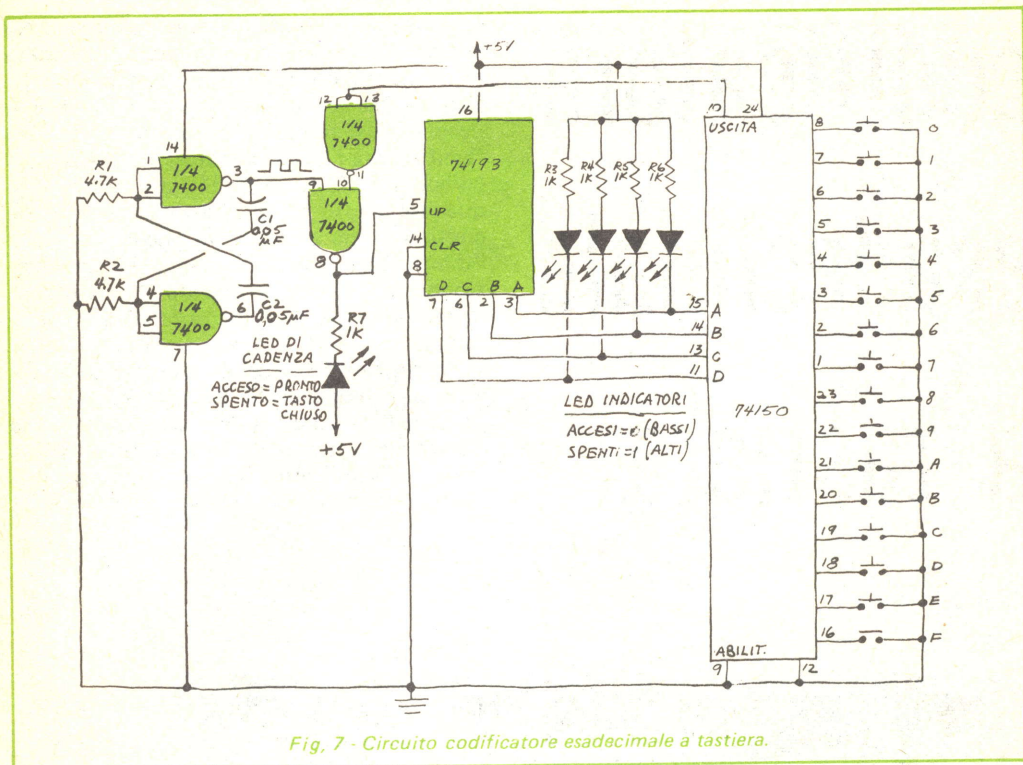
+5V

14
1
2
R1
4,7K
1/4
7400
3
C1
,005
μF
R2
4,7K
4
5
1/4
7400
6
C2
0,05μF
7

12
13
1/4
7400
11
9
10
1/4
7400
8
R7
1K
LED DI CADENZA
ACCESO = PRONTO
SPENTO = TASTO CHIUSO
+5V

16
74193
5
UP
14
CLR
8
D C B A
7 6 2 3

R3 1K
R4 1K
R5 1K
R6 1K

LED INDICATORI
ACCESI = 0 (BASSI)
SPENTI = 1 (ALTI)

15 A
14 B
13 C
11 D

10
24
USCITA
74150
ABILIT.
9
12

8 0
7 1
6 2
5 3
4 4
3 5
2 6
1 7
23 8
22 9
21 A
20 B
19 C
18 D
17 E
16 F

Fig, 7 - Circuito codificatore esadecimale a tastiera.